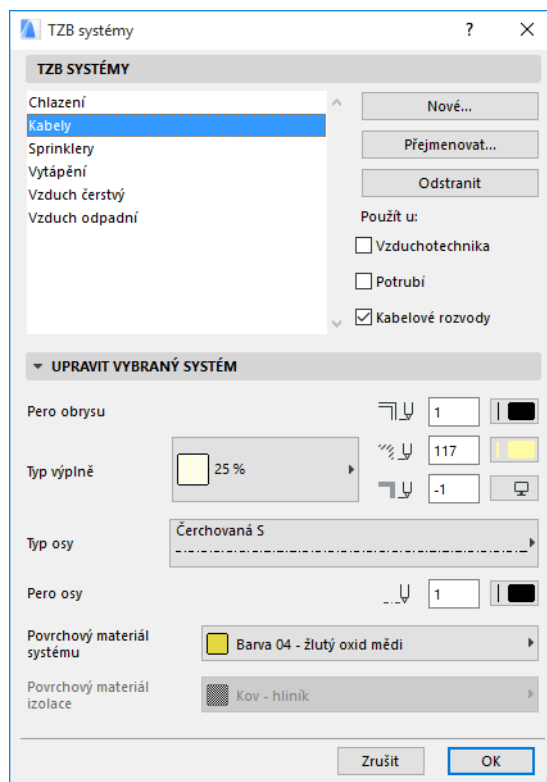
TZB systémy

?

TZB SYSTÉMY

Chlazení
Kabely
Sprinklery
Vytápění
Vzduch čerstvý
Vzduch odpadní

Nové...

Přejmenovat...

Odstranit

Použít u:

Vzduchotechnika

Potrubí

Kabelové rozvody

UPRAVIT VYBRANÝ SYSTÉM

Pero obrysu

1

Typ výplně

25 %

117

-1

Typ osy

Čerchovaná S

Pero osy

1

Povrchový materiál systému

Barva 04 - žlutý oxid mědi

Povrchový materiál izolace

Kov - hliník

Zrušit

OK